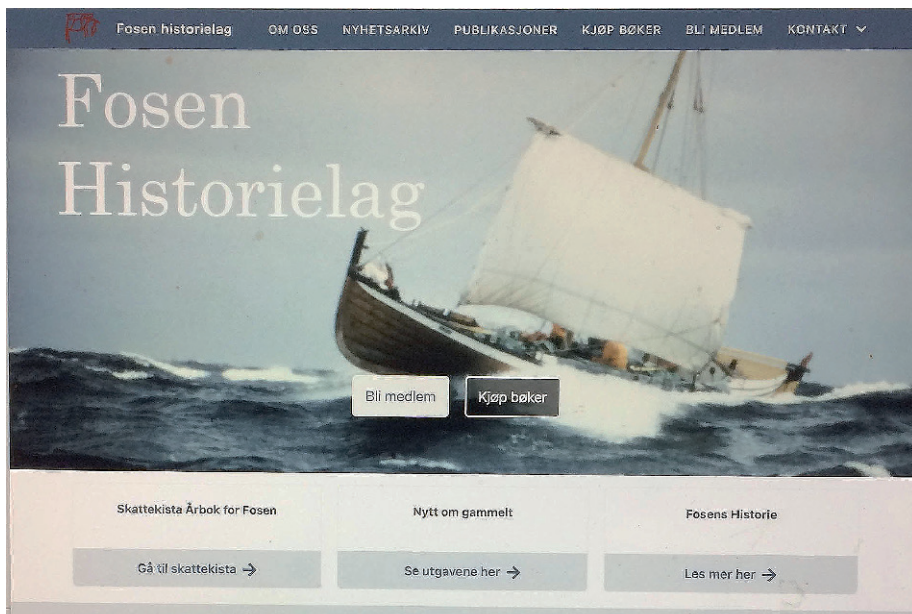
Fosen historielag OM OSS NYHETSARKIV PUBLIKASJONER KJØP BØKER BLI MEDLEM KONTAKT

Fosen Historielag

Bli medlem Kjøp bøker

Skattekista Årbok for Fosen

Gå til skattekista →

Nytt om gammelt

Se utgavene her →

Fosens Historie

Les mer her →